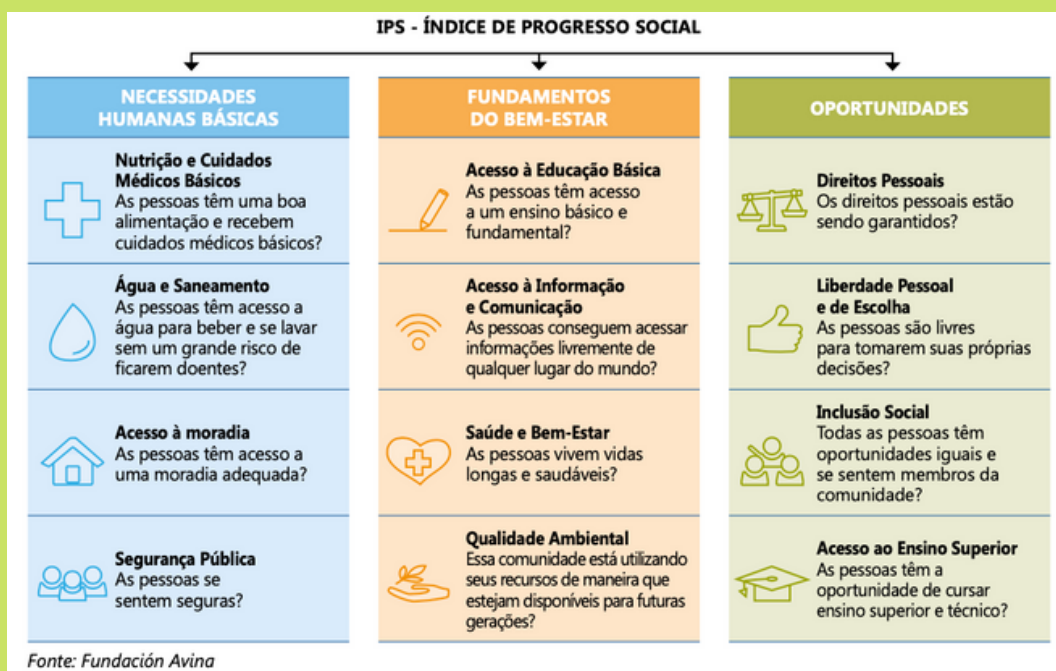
IPS - ÍNDICE DE PROGRESSO SOCIAL

NECESSIDADES HUMANAS BÁSICAS

Nutrição e Cuidados Médicos Básicos
As pessoas têm uma boa alimentação e recebem cuidados médicos básicos?

Água e Saneamento
As pessoas têm acesso a água para beber e se lavar sem um grande risco de ficarem doentes?

Acesso à moradia
As pessoas têm acesso a uma moradia adequada?

Segurança Pública
As pessoas se sentem seguras?

FUNDAMENTOS DO BEM-ESTAR

Acesso à Educação Básica
As pessoas têm acesso a um ensino básico e fundamental?

Acesso à Informação e Comunicação
As pessoas conseguem acessar informações livremente de qualquer lugar do mundo?

Saúde e Bem-Estar
As pessoas vivem vidas longas e saudáveis?

Qualidade Ambiental
Essa comunidade está utilizando seus recursos de maneira que estejam disponíveis para futuras gerações?

OPORTUNIDADES

Direitos Pessoais
Os direitos pessoais estão sendo garantidos?

Liberdade Pessoal e de Escolha
As pessoas são livres para tomarem suas próprias decisões?

Inclusão Social
Todas as pessoas têm oportunidades iguais e se sentem membros da comunidade?

Acesso ao Ensino Superior
As pessoas têm a oportunidade de cursar ensino superior e técnico?

Fonte: Fundación Avina